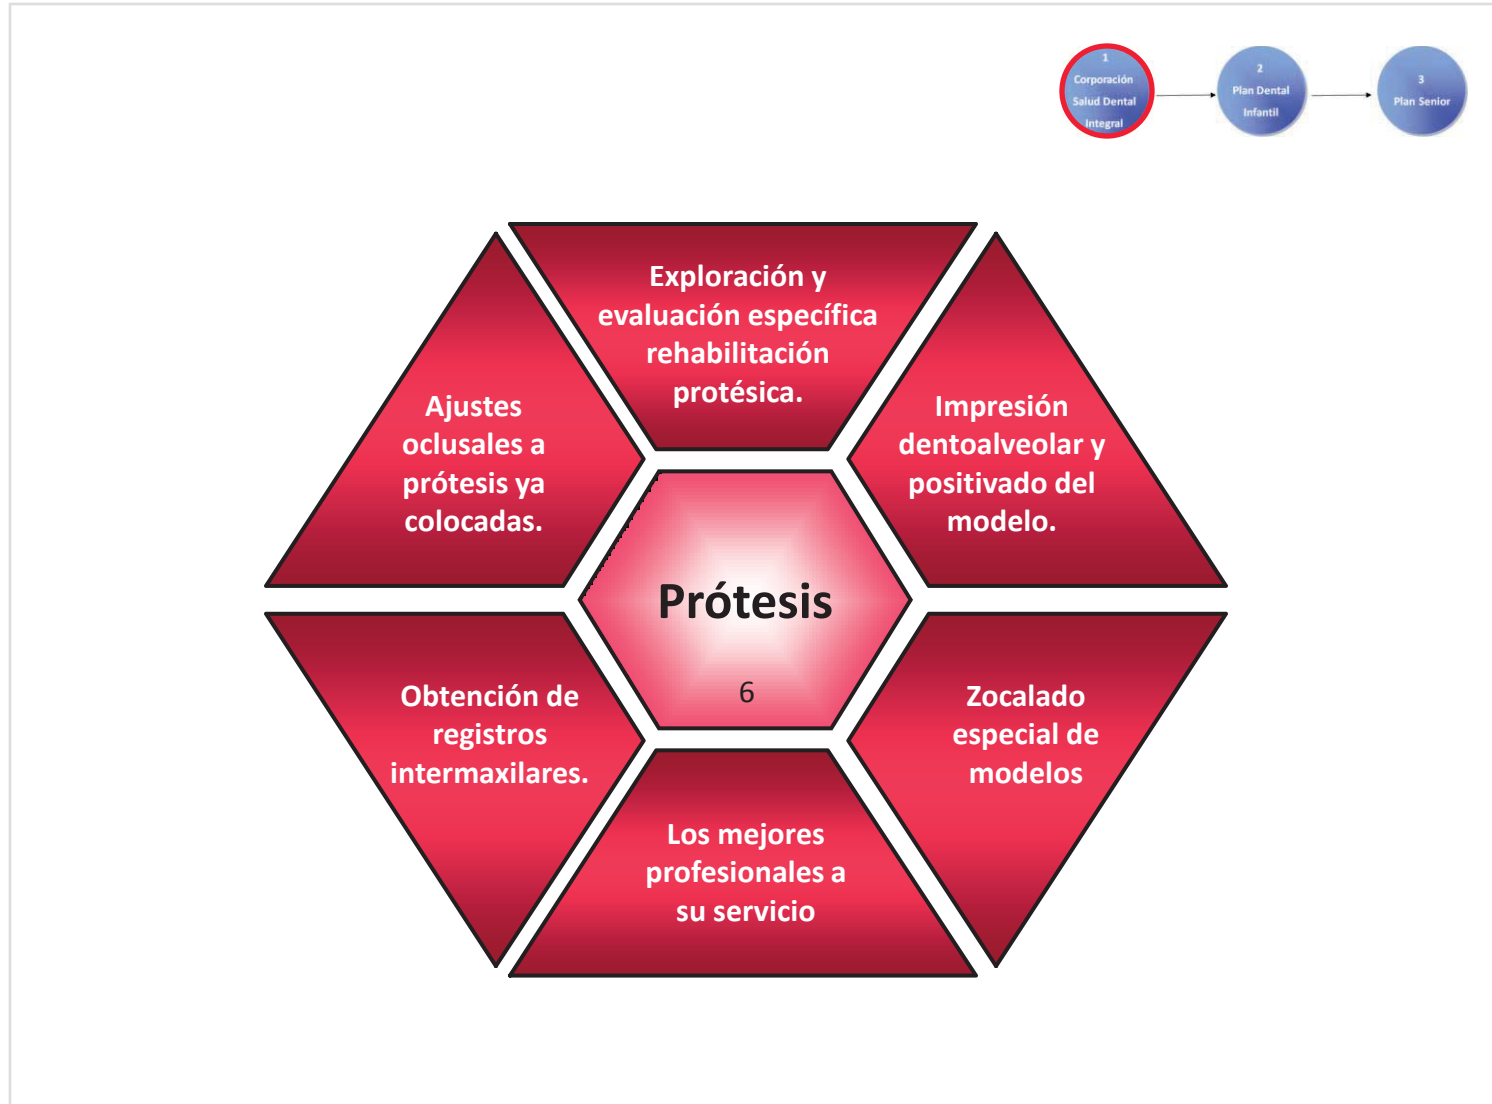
1
Corporación Salud Dental Integral

2
Plan Dental Infantil

3
Plan Senior

Exploración y evaluación específica rehabilitación protésica.

Ajustes oclusales a prótesis ya colocadas.

Impresión dentoalveolar y positivado del modelo.

Prótesis

6

Obtención de registros intermaxilares.

Zocalado especial de modelos

Los mejores profesionales a su servicio